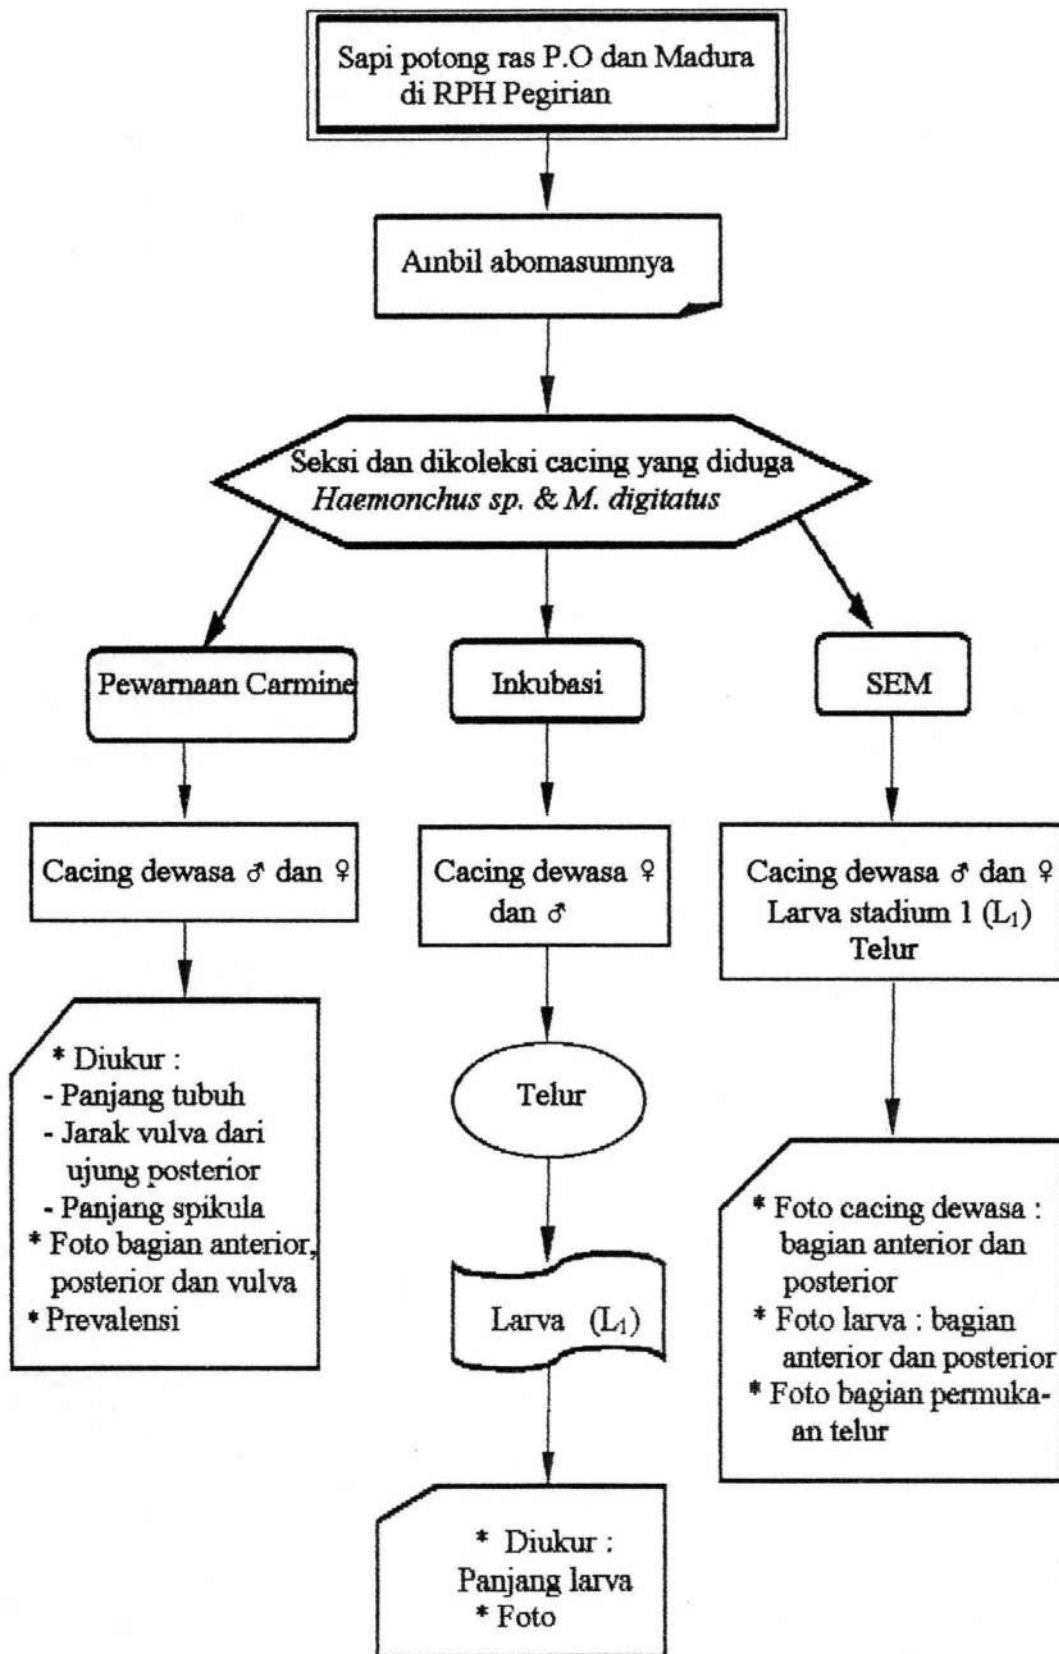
Sapi potong ras P.O dan Madura di RPH Pegirian

Ambil abomasumnya

Seksi dan dikoleksi cacing yang diduga *Haemonchus sp. & M. digitatus*

Pewarnaan Carmine

Inkubasi

SEM

Cacing dewasa ♂ dan ♀

* Diukur :
- Panjang tubuh
- Jarak vulva dari ujung posterior
- Panjang spikula
* Foto bagian anterior, posterior dan vulva
* Prevalensi

Cacing dewasa ♀ dan ♂

Telur

Larva $(L_1)$

* Diukur :
Panjang larva
* Foto

Cacing dewasa ♂ dan ♀
Larva stadium 1 $(L_1)$
Telur

* Foto cacing dewasa : bagian anterior dan posterior
* Foto larva : bagian anterior dan posterior
* Foto bagian permukaan telur